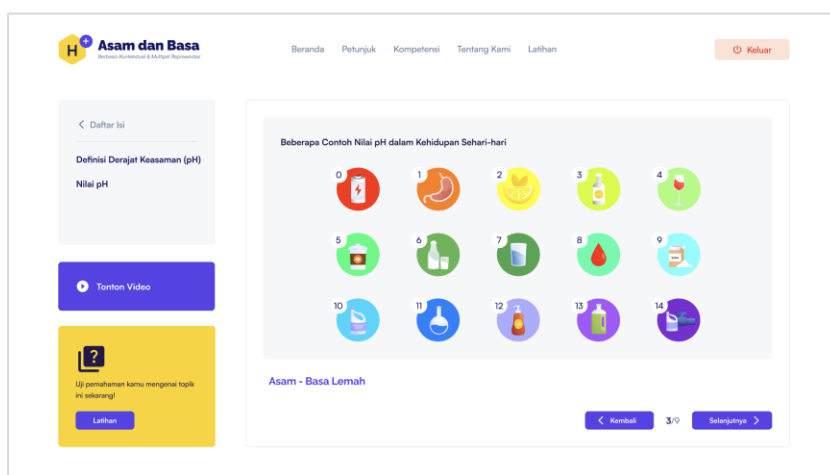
H+ Asam dan Basa
Berbasis Kontekstual & Multipel Representasi

Beranda Petunjuk Kompetensi Tentang Kami Latihan

Keluar

< Daftar Isi

Definisi Derajat Keasaman (pH)

Nilai pH

Tonton Video

Uji pemahaman kamu mengenai topik ini sekarang!

Latihan

Beberapa Contoh Nilai pH dalam Kehidupan Sehari-hari

0 1 2 3 4

5 6 7 8 9

10 11 12 13 14

Asam - Basa Lemah

< Kembali 3/9 Selanjutnya >